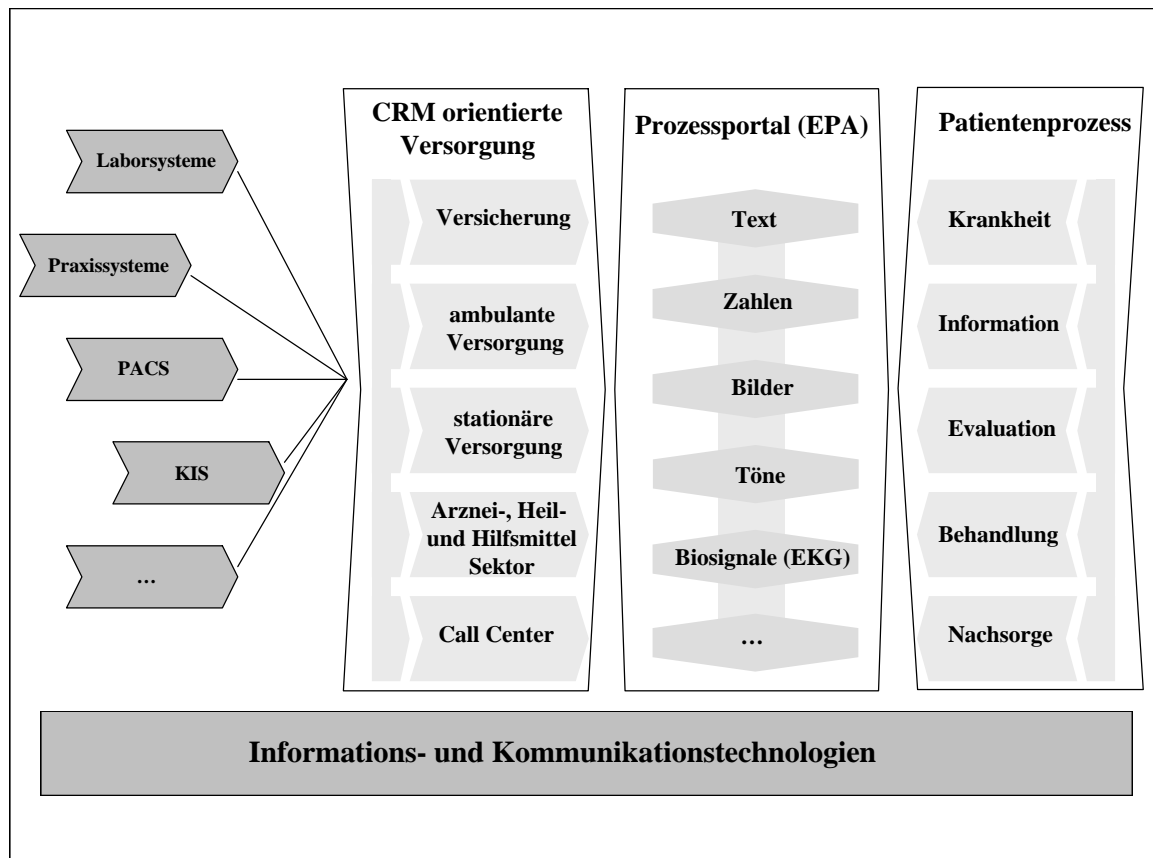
Laborsysteme

Praxissysteme

PACS

KIS

…

CRM orientierte Versorgung

Versicherung

ambulante Versorgung

stationäre Versorgung

Arznei-, Heil- und Hilfsmittel Sektor

Call Center

Prozessportal (EPA)

Text

Zahlen

Bilder

Töne

Biosignale (EKG)

…

Patientenprozess

Krankheit

Information

Evaluation

Behandlung

Nachsorge

Informations- und Kommunikationstechnologien